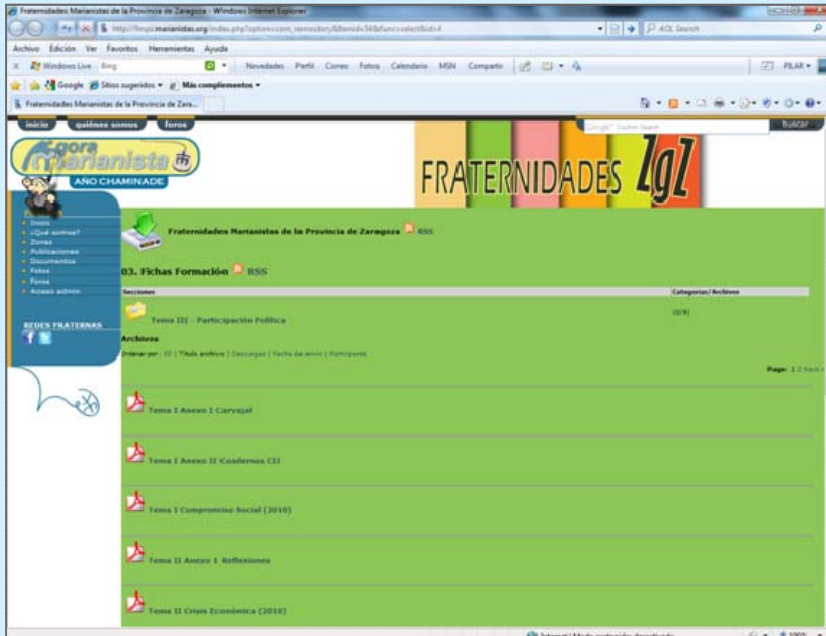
Fraternidades Marianistas de la Provincia de Zaragoza - Windows Internet Explorer

http://fmpz.marianistas.org/index.php?option=com_remository&Itemid=34&func=select&id=4

AOL Search

Archivo Edición Ver Favoritos Herramientas Ayuda

Windows Live Bing

Novedades Perfil Correo Fotos Calendario MSN Compartir

PILAR

Google Sitios sugeridos Más complementos

Fraternidades Marianistas de la Provincia de Zara...

inicio quiénes somos foros

Google Custom Search

Buscar

ágora marianista

AÑO CHAMINADE

FRATERNIDADES ZgZ

Inicio
¿Qué somos?
Zonas
Publicaciones
Documentos
Fotos
Foros
Acceso admin

REDES FRATERNAS

Fraternidades Marianistas de la Provincia de Zaragoza RSS

03. Fichas Formación RSS

| Secciones | Categorías/Archivos |
|---|---|
| Tema III - Participación Política | (0/9) |

Archivos

Ordenar por : ID | Título archivo | Descargas | Fecha de envío | Participante

Page: 1 2 Next »

Tema I Anexo I Carvajal

Tema I Anexo II Cuadernos CJ

Tema I Compromiso Social (2010)

Tema II Anexo 1 Reflexiones

Tema II Crisis Económica (2010)

Internet | Modo protegido: desactivado

100%